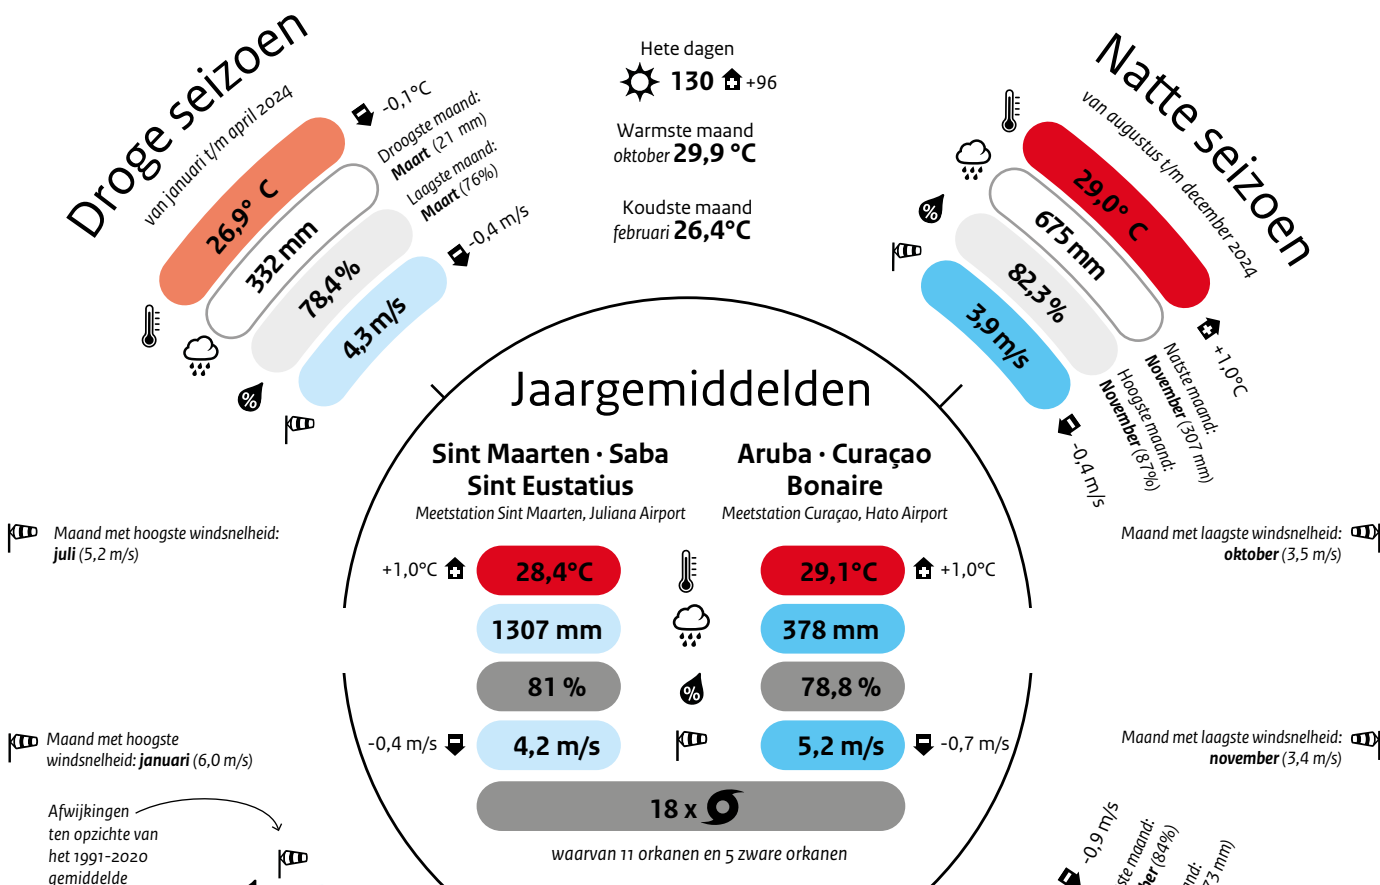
Droge seizoen
van januari t/m april 2024

26,9° C
332 mm
78,4%
4,3 m/s

-0,1°C
Droogste maand: Maart (21 mm)
Laagste maand: Maart (76%)
-0,4 m/s

Hete dagen
130 +96

Warmste maand
oktober 29,9 °C

Koudste maand
februari 26,4°C

Natte seizoen
van augustus t/m december 2024

29,0° C
675 mm
82,3%
3,9 m/s

+1,0°C
Natste maand: November (307 mm)
Hoogste maand: November (87%)
-0,4 m/s

Jaargemiddelden

Sint Maarten · Saba Sint Eustatius
Meetstation Sint Maarten, Juliana Airport

Aruba · Curaçao Bonaire
Meetstation Curaçao, Hato Airport

| | | | | |
|---|---|---|---|---|
| +1,0°C | 28,4°C | | 29,1°C | +1,0°C |
| | 1307 mm | | 378 mm | |
| | 81 % | | 78,8 % | |
| -0,4 m/s | 4,2 m/s | | 5,2 m/s | -0,7 m/s |

18 x
waarvan 11 orkanen en 5 zware orkanen

Maand met hoogste windsnelheid: juli (5,2 m/s)

Maand met hoogste windsnelheid: januari (6,0 m/s)

Maand met laagste windsnelheid: oktober (3,5 m/s)

Maand met laagste windsnelheid: november (3,4 m/s)

Afwijkingen ten opzichte van het 1991-2020 gemiddelde

-0,9 m/s
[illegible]ste maand: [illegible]ber (84%)
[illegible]nd: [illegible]3 mm)